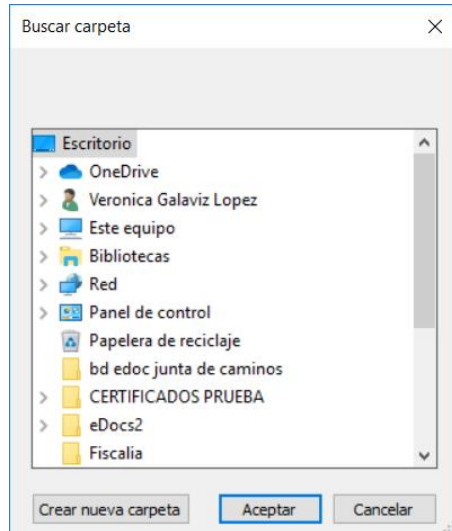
Buscar carpeta

Escritorio
OneDrive
Veronica Galaviz Lopez
Este equipo
Bibliotecas
Red
Panel de control
Papelera de reciclaje
bd edoc junta de caminos
CERTIFICADOS PRUEBA
eDocs2
Fiscalia

Crear nueva carpeta
Aceptar
Cancelar